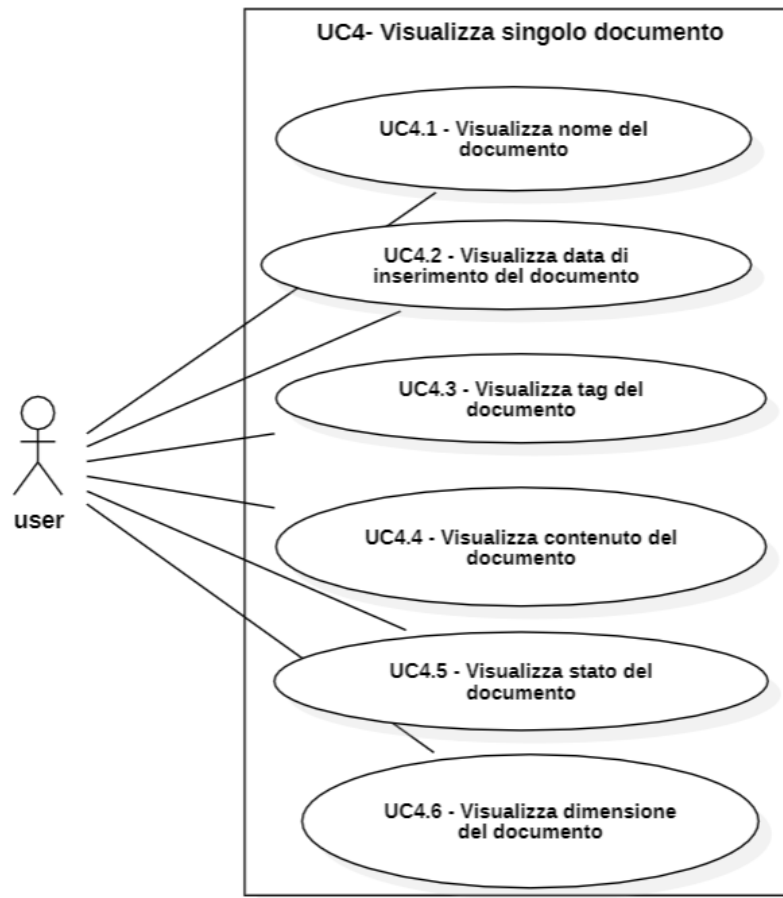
UC4- Visualizza singolo documento

UC4.1 - Visualizza nome del documento

UC4.2 - Visualizza data di inserimento del documento

UC4.3 - Visualizza tag del documento

UC4.4 - Visualizza contenuto del documento

UC4.5 - Visualizza stato del documento

UC4.6 - Visualizza dimensione del documento

user